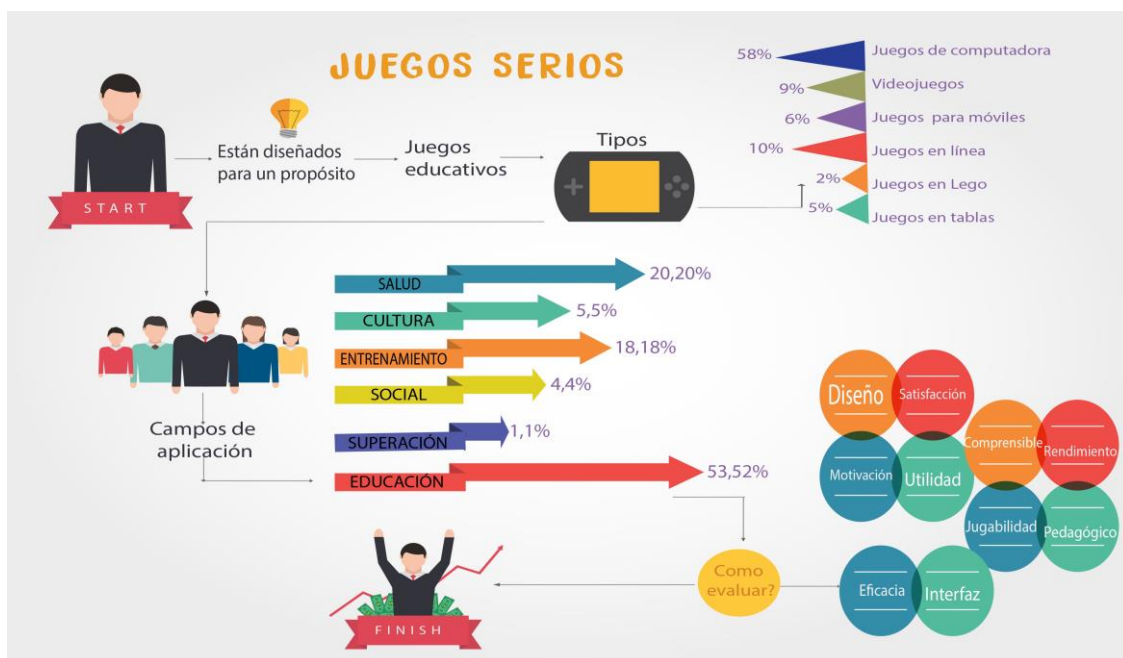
JUEGOS SERIOS

START

Están diseñados para un propósito

Juegos educativos

Tipos

58% Juegos de computadora
9% Videojuegos
6% Juegos para móviles
10% Juegos en línea
2% Juegos en Lego
5% Juegos en tablas

SALUD 20,20%
CULTURA 5,5%
ENTRENAMIENTO 18,18%
SOCIAL 4,4%
SUPERACIÓN 1,1%
EDUCACIÓN 53,52%

Campos de aplicación

Diseño
Satisfacción
Comprensible
Rendimiento
Motivación
Utilidad
Jugabilidad
Pedagógico

Como evaluar?

Eficacia
Interfaz

FINISH